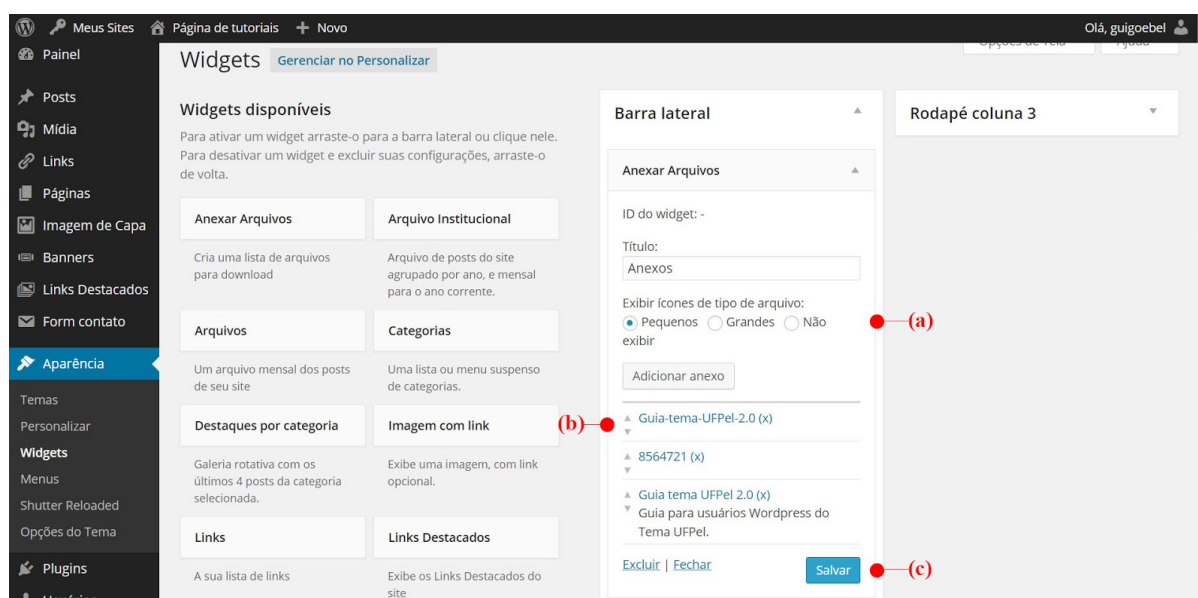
Meus Sites Página de tutoriais + Novo Olá, guigoebel

Painel
Posts
Mídia
Links
Páginas
Imagem de Capa
Banners
Links Destacados
Form contato
Aparência
Temas
Personalizar
Widgets
Menus
Shutter Reloaded
Opções do Tema
Plugins

Widgets Gerenciar no Personalizar

Opções de Tela Ajuda

Widgets disponíveis

Para ativar um widget arraste-o para a barra lateral ou clique nele. Para desativar um widget e excluir suas configurações, arraste-o de volta.

Anexar Arquivos
Cria uma lista de arquivos para download

Arquivo Institucional
Arquivo de posts do site agrupado por ano, e mensal para o ano corrente.

Arquivos
Um arquivo mensal dos posts de seu site

Categorias
Uma lista ou menu suspenso de categorias.

Destaques por categoria
Galeria rotativa com os últimos 4 posts da categoria selecionada.

Imagem com link
Exibe uma imagem, com link opcional.

Links
A sua lista de links

Links Destacados
Exibe os Links Destacados do site

Barra lateral

Anexar Arquivos

ID do widget: -

Título:
Anexos

Exibir ícones de tipo de arquivo:
Pequenos Grandes Não exibir

Adicionar anexo

Guia-tema-UFPel-2.0 (x)

8564721 (x)

Guia tema UFPel 2.0 (x)
Guia para usuários Wordpress do Tema UFPel.

Excluir | Fechar Salvar

Rodapé coluna 3

(a)
(b)
(c)